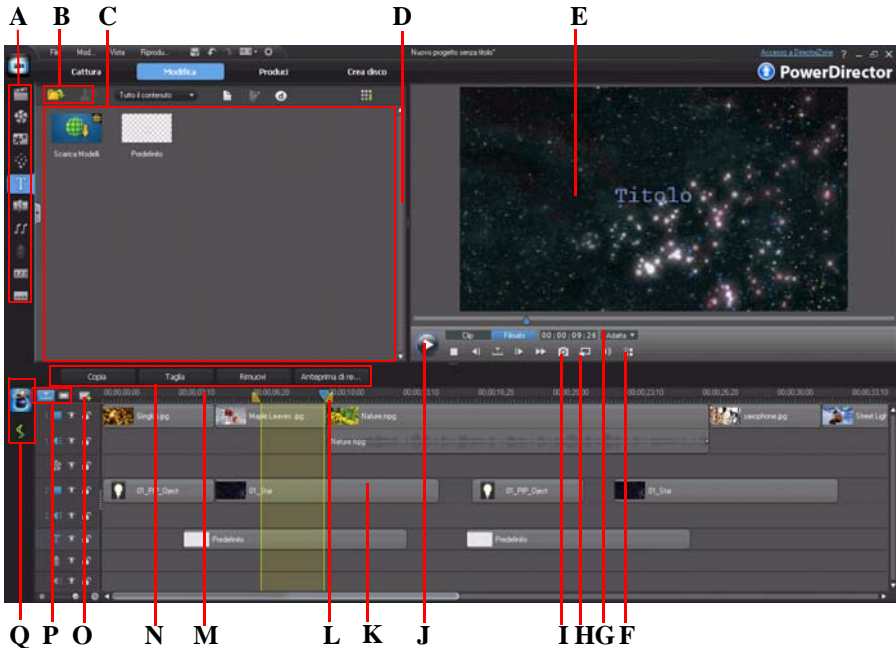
A B C D E

File Mod... Vista Riprodu... Nuovo progetto senza titolo* Accesso a DirectorZone ? _ □ X

Cattura Modifica Produci Crea disco PowerDirector

Tutto il contenuto

Scarica Modelli Predefinito

Titolo

Clip Filmato 00 : 00 : 09 : 26 Adatta

Copia Taglia Rimuovi Anteprima di re...

00;00;00;00 00;00;03;10 00;00;06;20 00;00;10;00 00;00;13;10 00;00;16;20 00;00;20;00 00;00;23;10 00;00;26;20 00;00;30;00 00;00;33;10

Gingk...jpg Maple Leaves .jpg Nature.mpg saxophone.jpg Street Ligh

Nature.mpg

01_PIP_Object 01_Star 01_PIP_Object 01_Star

Predefinito Predefinito

Q P O N M L K J I H G F